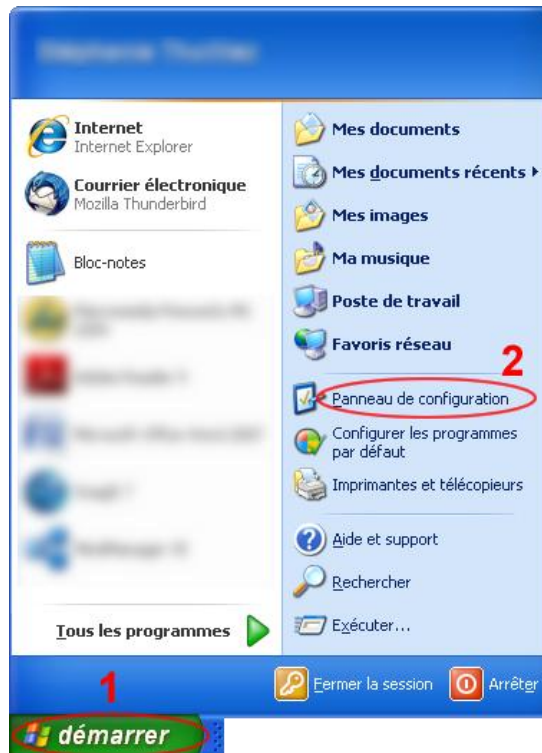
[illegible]

Internet
Internet Explorer

Courrier électronique
Mozilla Thunderbird

Bloc-notes

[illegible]

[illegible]

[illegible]

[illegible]

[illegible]

Tous les programmes

Mes documents

Mes documents récents

Mes images

Ma musique

Poste de travail

Favoris réseau

2

Panneau de configuration

Configurer les programmes par défaut

Imprimantes et télécopieurs

Aide et support

Rechercher

Exécuter...

1

Fermer la session

Arrêter

démarrer